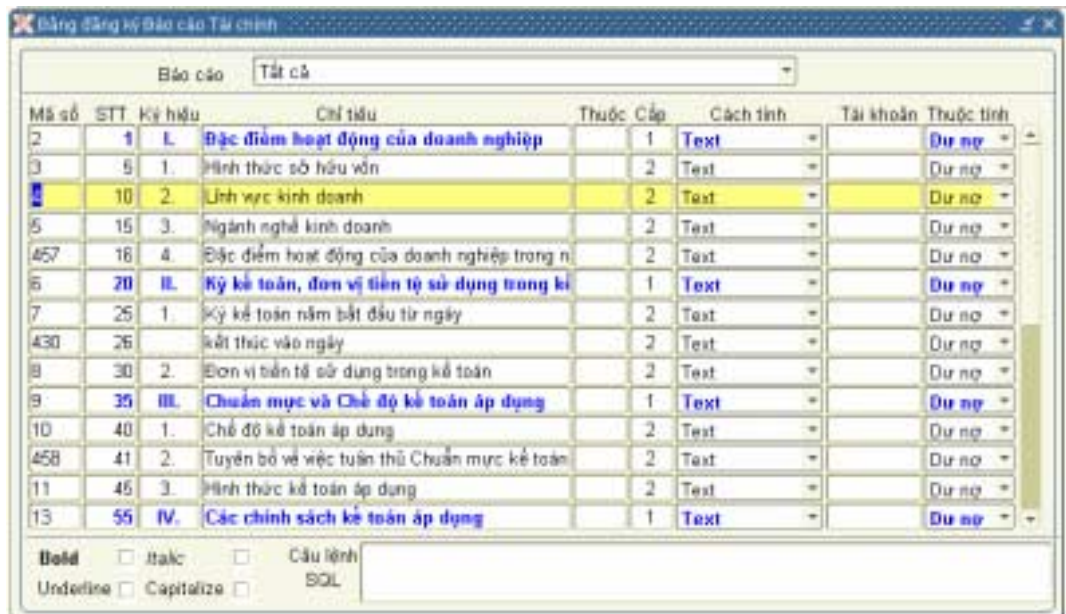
Bảng đăng ký Báo cáo Tài chính

Báo cáo: Tất cả

| Mã số | STT | Ký hiệu | Chỉ tiêu | Thuộc | Cấp | Cách tính | Tài khoản | Thuộc tính |
|---|---|---|---|---|---|---|---|---|
| 2 | 1 | I. | Đặc điểm hoạt động của doanh nghiệp | | 1 | Text | | Dư nợ |
| 3 | 5 | 1. | Hình thức sở hữu vốn | | 2 | Text | | Dư nợ |
| 4 | 10 | 2. | Lĩnh vực kinh doanh | | 2 | Text | | Dư nợ |
| 5 | 15 | 3. | Ngành nghề kinh doanh | | 2 | Text | | Dư nợ |
| 457 | 16 | 4. | Đặc điểm hoạt động của doanh nghiệp trong n | | 2 | Text | | Dư nợ |
| 6 | 20 | II. | Kỳ kế toán, đơn vị tiền tệ sử dụng trong kế | | 1 | Text | | Dư nợ |
| 7 | 25 | 1. | Kỳ kế toán năm bắt đầu từ ngày | | 2 | Text | | Dư nợ |
| 430 | 26 | | kết thúc vào ngày | | 2 | Text | | Dư nợ |
| 8 | 30 | 2. | Đơn vị tiền tệ sử dụng trong kế toán | | 2 | Text | | Dư nợ |
| 9 | 35 | III. | Chuẩn mực và Chế độ kế toán áp dụng | | 1 | Text | | Dư nợ |
| 10 | 40 | 1. | Chế độ kế toán áp dụng | | 2 | Text | | Dư nợ |
| 458 | 41 | 2. | Tuyên bố về việc tuân thủ Chuẩn mực kế toán | | 2 | Text | | Dư nợ |
| 11 | 45 | 3. | Hình thức kế toán áp dụng | | 2 | Text | | Dư nợ |
| 13 | 55 | IV. | Các chính sách kế toán áp dụng | | 1 | Text | | Dư nợ |

Bold Italic Underline Capitalize Câu lệnh SQL